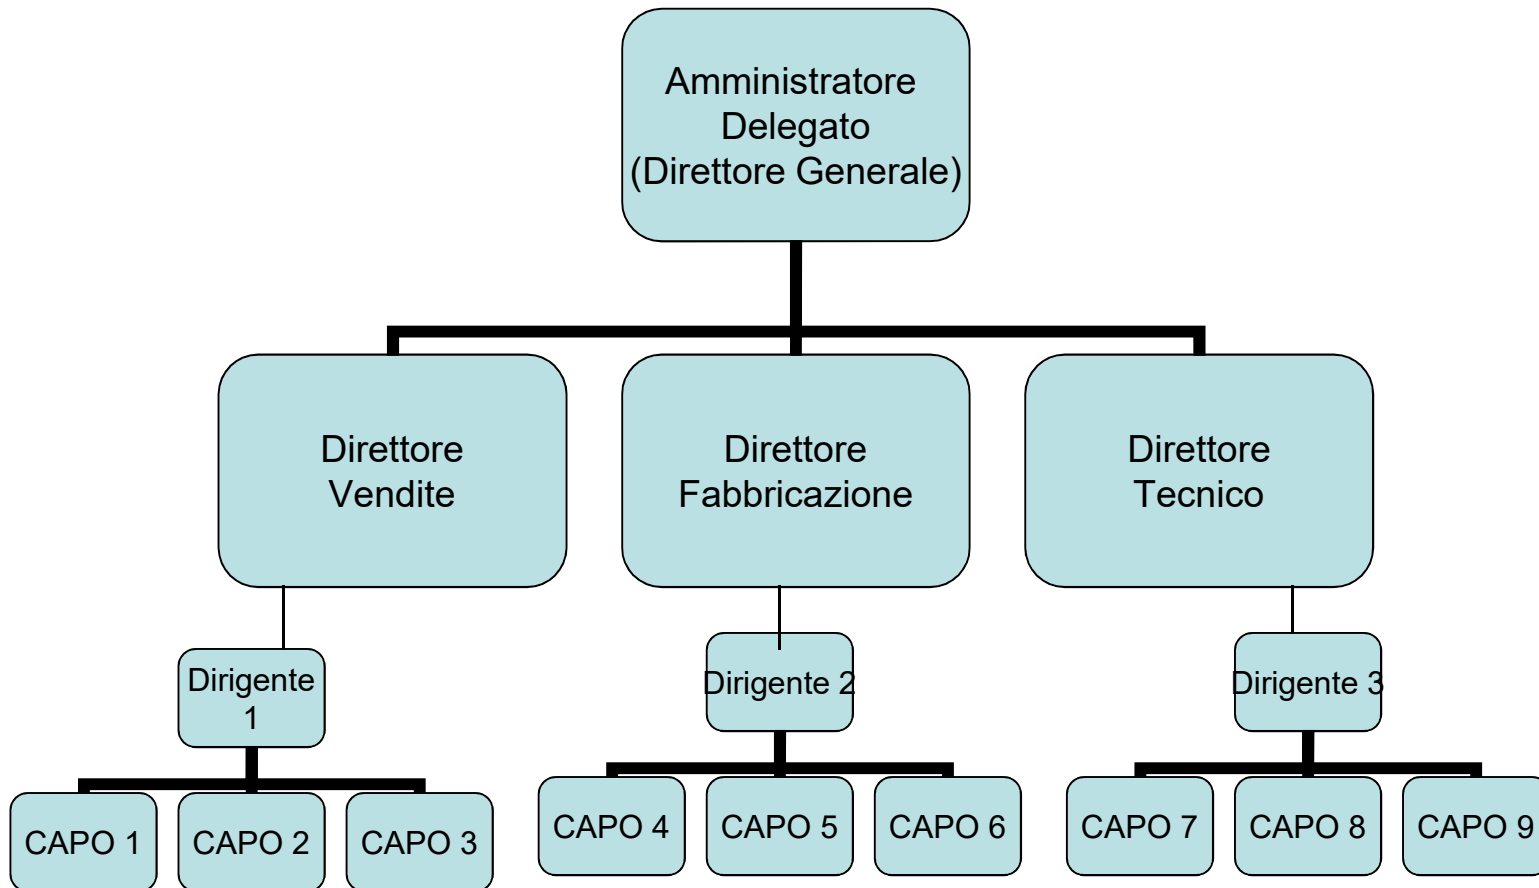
Amministratore Delegato (Direttore Generale)

Direttore Vendite

Direttore Fabbricazione

Direttore Tecnico

Dirigente 1

Dirigente 2

Dirigente 3

CAPO 1

CAPO 2

CAPO 3

CAPO 4

CAPO 5

CAPO 6

CAPO 7

CAPO 8

CAPO 9